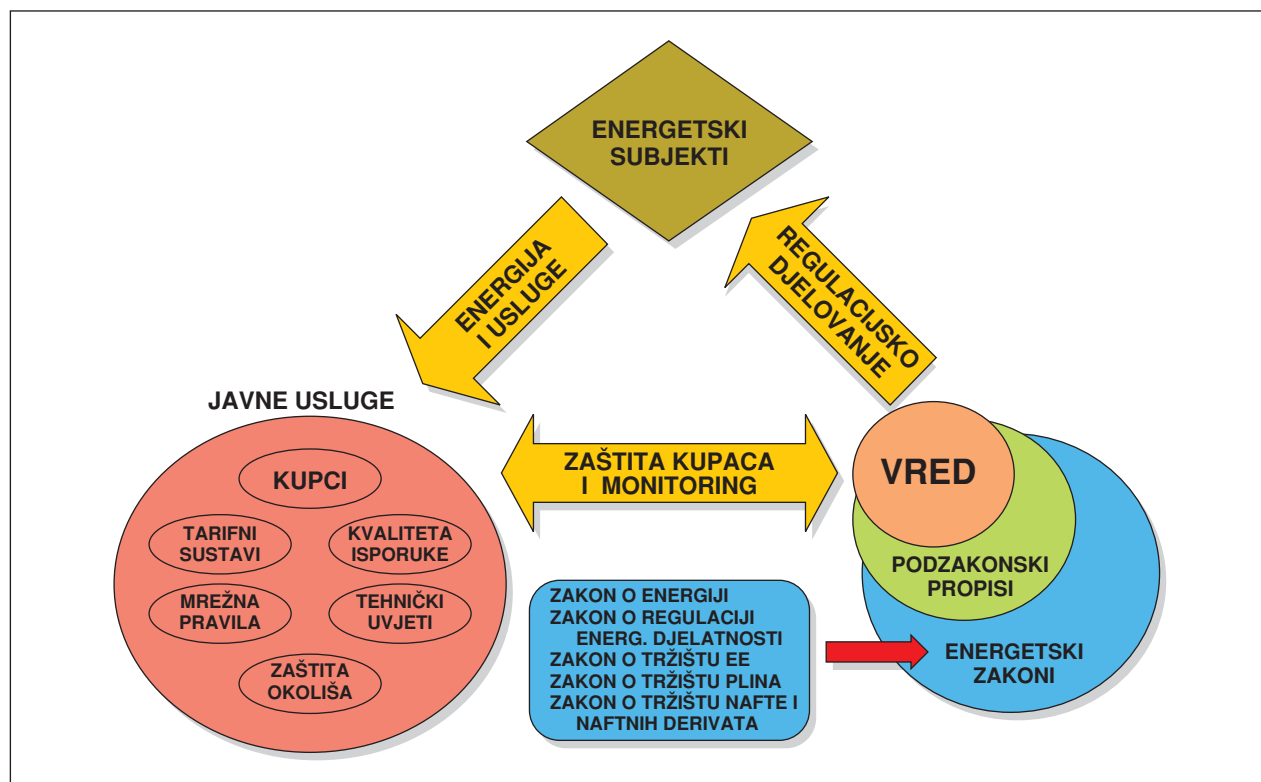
ENERGETSKI SUBJEKTI

ENERGIJA I USLUGE

REGULACIJSKO DJELOVANJE

JAVNE USLUGE

KUPCI

TARIFNI SUSTAVI

KVALITETA ISPORUKE

MREŽNA PRAVILA

TEHNIČKI UVJETI

ZAŠTITA OKOLIŠA

ZAŠTITA KUPACA I MONITORING

VRED

PODZAKONSKI PROPISI

ENERGETSKI ZAKONI

ZAKON O ENERGIJI
ZAKON O REGULACIJI ENERG. DJELATNOSTI
ZAKON O TRŽIŠTU EE
ZAKON O TRŽIŠTU PLINA
ZAKON O TRŽIŠTU NAFTE I NAFTNIH DERIVATA